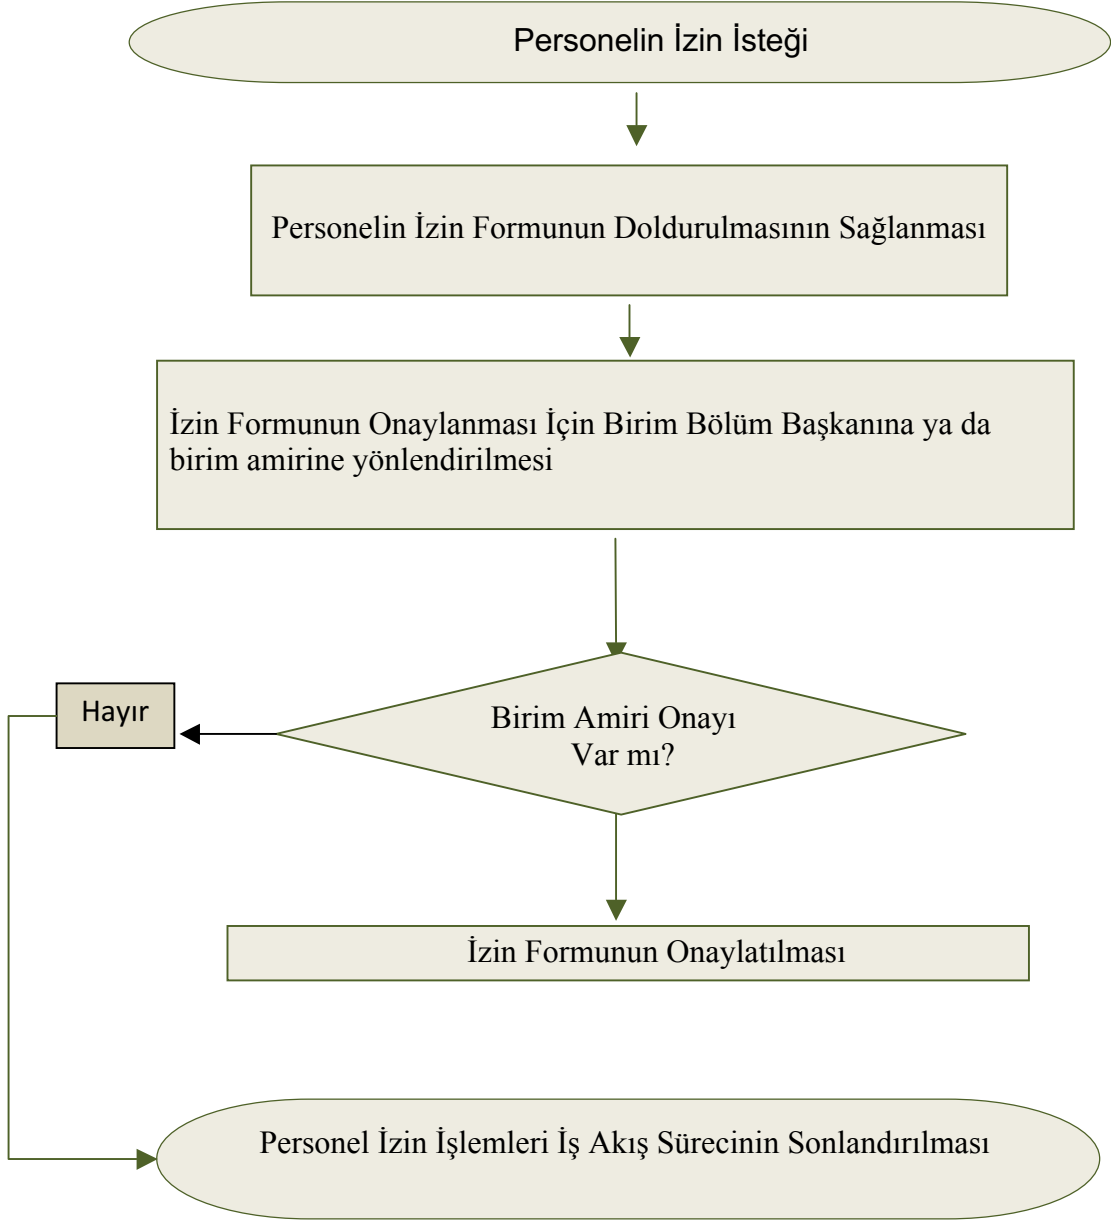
Personelin İzin İsteği

Personelin İzin Formunun Doldurulmasının Sağlanması

İzin Formunun Onaylanması İçin Birim Bölüm Başkanına ya da birim amirine yönlendirilmesi

Hayır

Birim Amiri Onayı Var mı?

İzin Formunun Onaylatılması

Personel İzin İşlemleri İş Akış Sürecinin Sonlandırılması